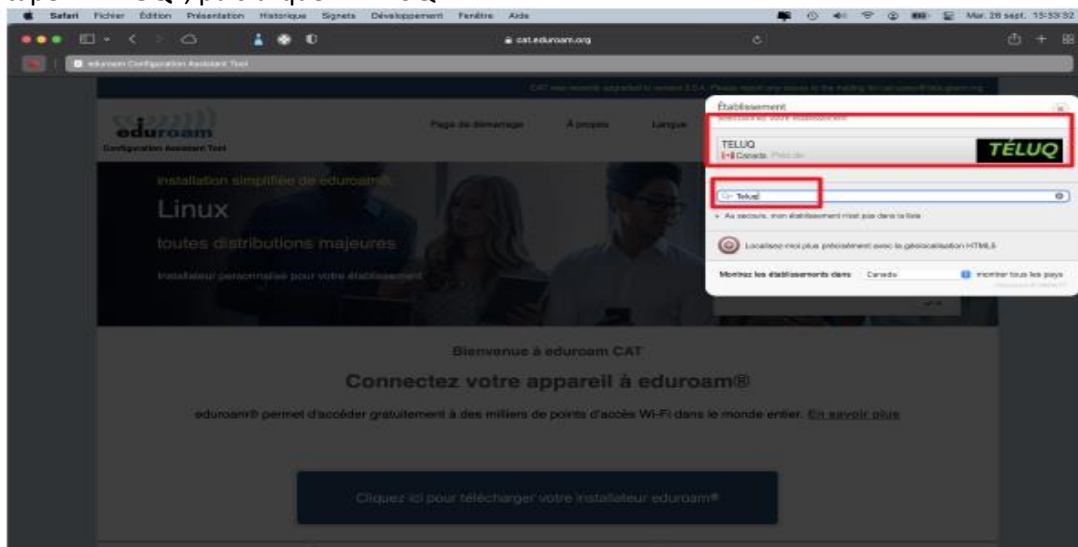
Safari Fichier Édition Présentation Historique Signets Développement Fenêtre Aide

Mar. 28 sept. 15:33:32

cat.eduroam.org

eduroam Configuration Assistant Tool

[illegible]

eduroam
Configuration Assistant Tool

Page de démarrage À propos Langue

Installation simplifiée de eduroam®
Linux
toutes distributions majeures
Installateur personnalisé pour votre établissement

Établissement
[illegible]

TELUQ
Canada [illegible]

TÉLUQ

Teluq

Au secours, mon établissement n'est pas dans la liste

Localisez-moi plus précisément avec la géolocalisation HTML5

Montrez les établissements dans Canada montrer tous les pays

Bienvenue à eduroam CAT

Connectez votre appareil à eduroam®

eduroam® permet d'accéder gratuitement à des milliers de points d'accès Wi-Fi dans le monde entier. En savoir plus

Cliquez ici pour télécharger votre installateur eduroam®